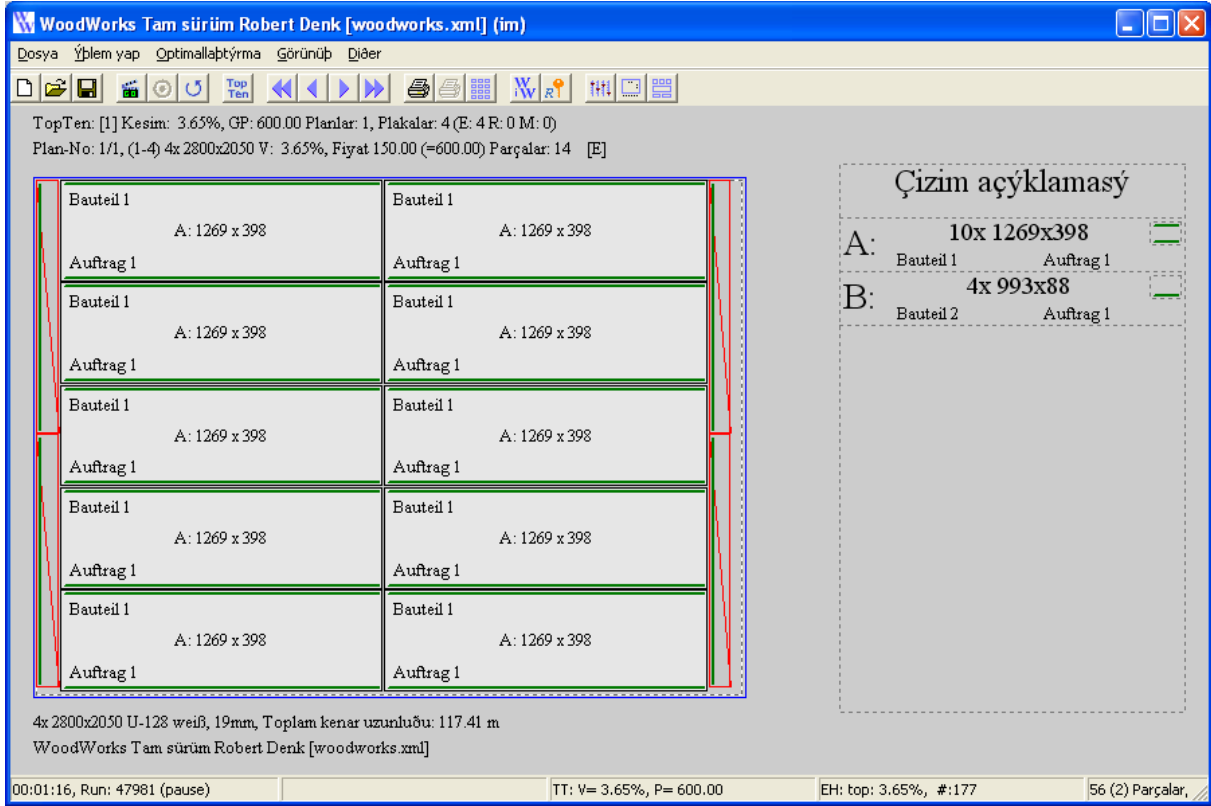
WoodWorks Tam sürüm Robert Denk [woodworks.xml] (im)

Dosya Ýþlem yap Optimallaþtýrma Görünüþ Diðer

Top Ten

TopTen: [1] Kesim: 3.65%, GP: 600.00 Planlar: 1, Plakalar: 4 (E: 4 R: 0 M: 0)
Plan-No: 1/1, (1-4) 4x 2800x2050 V: 3.65%, Fiyat 150.00 (=600.00) Parçalar: 14 [E]

| Bauteil 1 A: 1269 x 398 Auftrag 1 | Bauteil 1 A: 1269 x 398 Auftrag 1 |
|---|---|
| Bauteil 1 A: 1269 x 398 Auftrag 1 | Bauteil 1 A: 1269 x 398 Auftrag 1 |
| Bauteil 1 A: 1269 x 398 Auftrag 1 | Bauteil 1 A: 1269 x 398 Auftrag 1 |
| Bauteil 1 A: 1269 x 398 Auftrag 1 | Bauteil 1 A: 1269 x 398 Auftrag 1 |
| Bauteil 1 A: 1269 x 398 Auftrag 1 | Bauteil 1 A: 1269 x 398 Auftrag 1 |

Çizim açýklamasý
A: 10x 1269x398 Bauteil 1 Auftrag 1
B: 4x 993x88 Bauteil 2 Auftrag 1

4x 2800x2050 U-128 weiß, 19mm, Toplam kenar uzunluðu: 117.41 m
WoodWorks Tam sürüm Robert Denk [woodworks.xml]

00:01:16, Run: 47981 (pause) | TT: V= 3.65%, P= 600.00 | EH: top: 3.65%, #:177 | 56 (2) Parçalar,